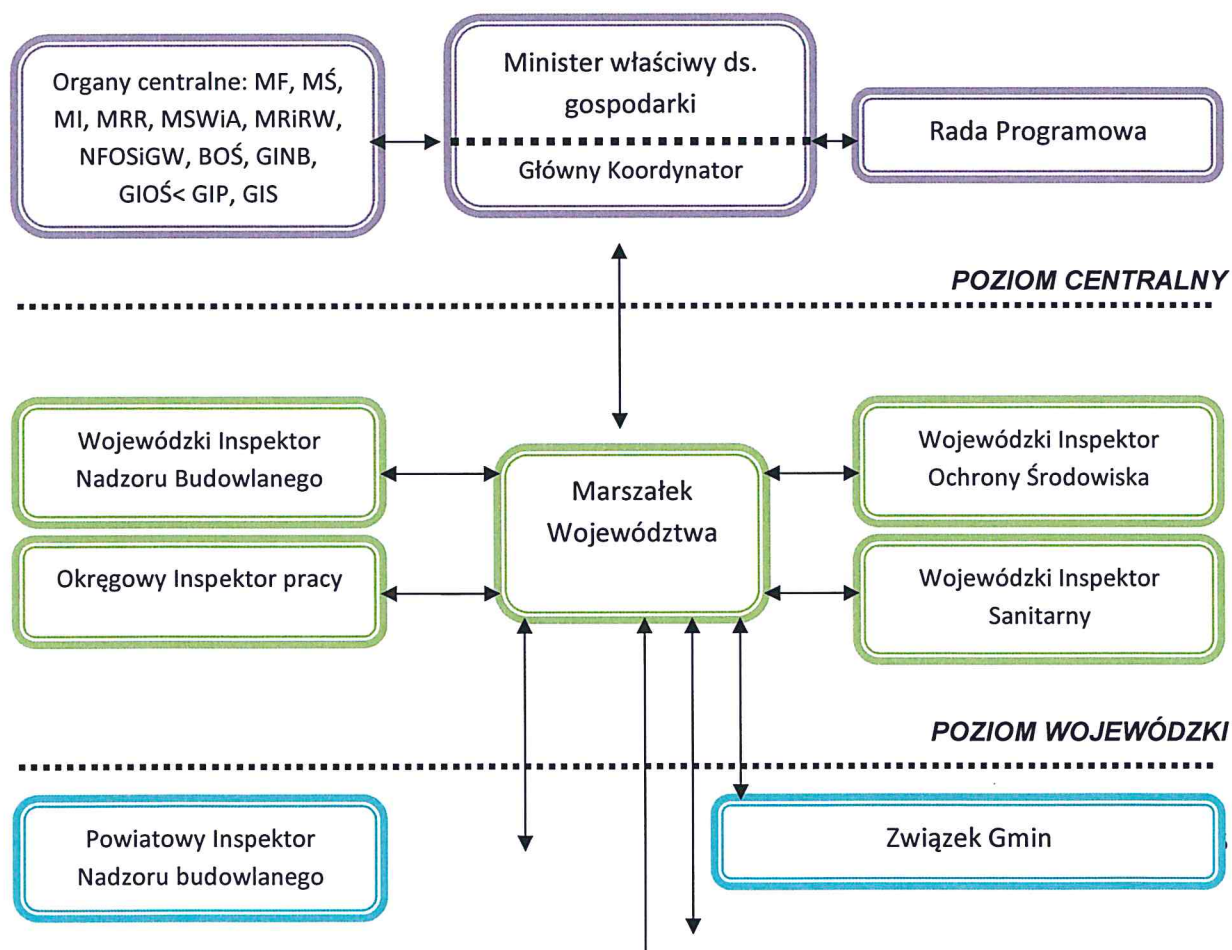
Organy centralne: MF, MŚ, MI, MRR, MSWiA, MRiRW, NFOSiGW, BOŚ, GINB, GIOŚ< GIP, GIS

Minister właściwy ds. gospodarki

Główny Koordynator

Rada Programowa

POZIOM CENTRALNY

Wojewódzki Inspektor Nadzoru Budowlanego

Okręgowy Inspektor pracy

Marszałek Województwa

Wojewódzki Inspektor Ochrony Środowiska

Wojewódzki Inspektor Sanitarny

POZIOM WOJEWÓDZKI

Powiatowy Inspektor Nadzoru budowlanego

Związek Gmin